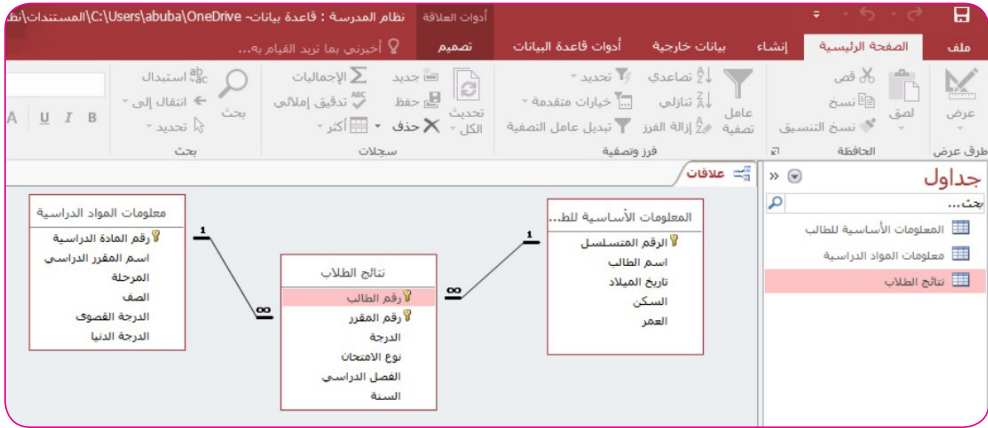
نظام المدرسة : قاعدة بيانات- C:\Users\abuba\OneDrive\المستندات\نظ
أدوات العلاقة
ملف
الصفحة الرئيسية
إنشاء
بيانات خارجية
أدوات قاعدة البيانات
تصميم
أخبرني بما تريد القيام به...
عرض
طرق عرض
لصق
قص
نسخ
نسخ التنسيق
الحافظة
عامل تصفية
تصاعدي
تنازلي
إزالة الفرز
تحديد
خيارات متقدمة
تبديل عامل التصفية
فرز وتصفية
تحديث الكل
جديد
حفظ
حذف
الإجماليات
تدقيق إملائي
أكثر
سجلات
بحث
استبدال
انتقال إلى
تحديد
بحث
جداول
بحث...
المعلومات الأساسية للطالب
معلومات المواد الدراسية
نتائج الطلاب
علاقات
معلومات المواد الدراسية
رقم المادة الدراسية
اسم المقرر الدراسي
المرحلة
الصف
الدرجة القصوى
الدرجة الدنيا
1
∞
نتائج الطلاب
رقم الطالب
رقم المقرر
الدرجة
نوع الامتحان
الفصل الدراسي
السنة
∞
1
المعلومات الأساسية للط...
الرقم المتسلسل
اسم الطالب
تاريخ الميلاد
السكن
العمر